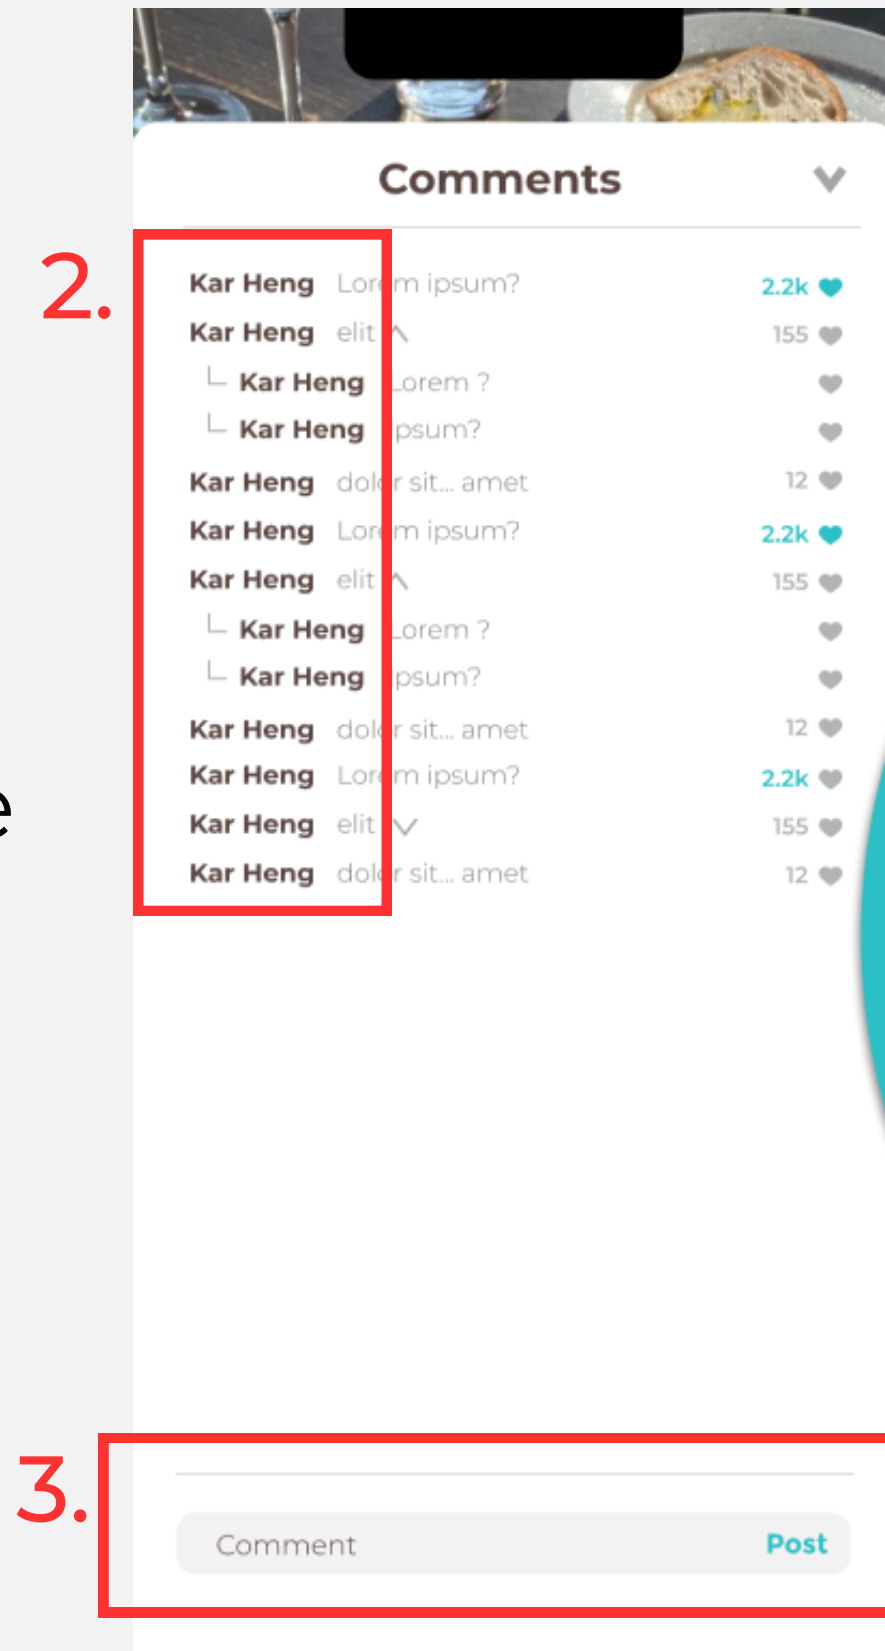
Comments

2.

Kar Heng Lor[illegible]m ipsum? 2.2k
Kar Heng elit 155
Kar Heng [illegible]orem ?
Kar Heng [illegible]psum?
Kar Heng dol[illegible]r sit... amet 12
Kar Heng Lor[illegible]m ipsum? 2.2k
Kar Heng elit 155
Kar Heng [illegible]orem ?
Kar Heng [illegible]psum?
Kar Heng dol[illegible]r sit... amet 12
Kar Heng Lor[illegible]m ipsum? 2.2k
Kar Heng elit 155
Kar Heng dol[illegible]r sit... amet 12

3.

Comment Post